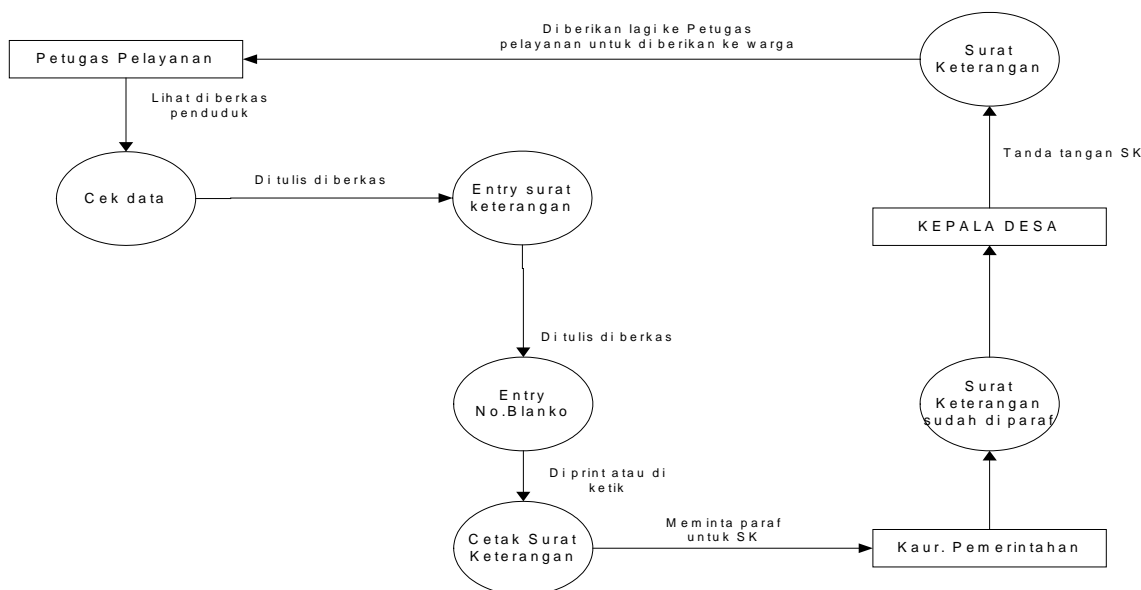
Di berikan lagi ke Petugas pelayanan untuk di berikan ke warga

Petugas Pelayanan

Surat Keterangan

Lihat di berkas penduduk

Tanda tangan SK

Cek data

Di tulis di berkas

Entry surat keterangan

KEPALA DESA

Di tulis di berkas

Entry No.Blanko

Surat Keterangan sudah di paraf

Di print atau di ketik

Cetak Surat Keterangan

Meminta paraf untuk SK

Kaur. Pemerintahan